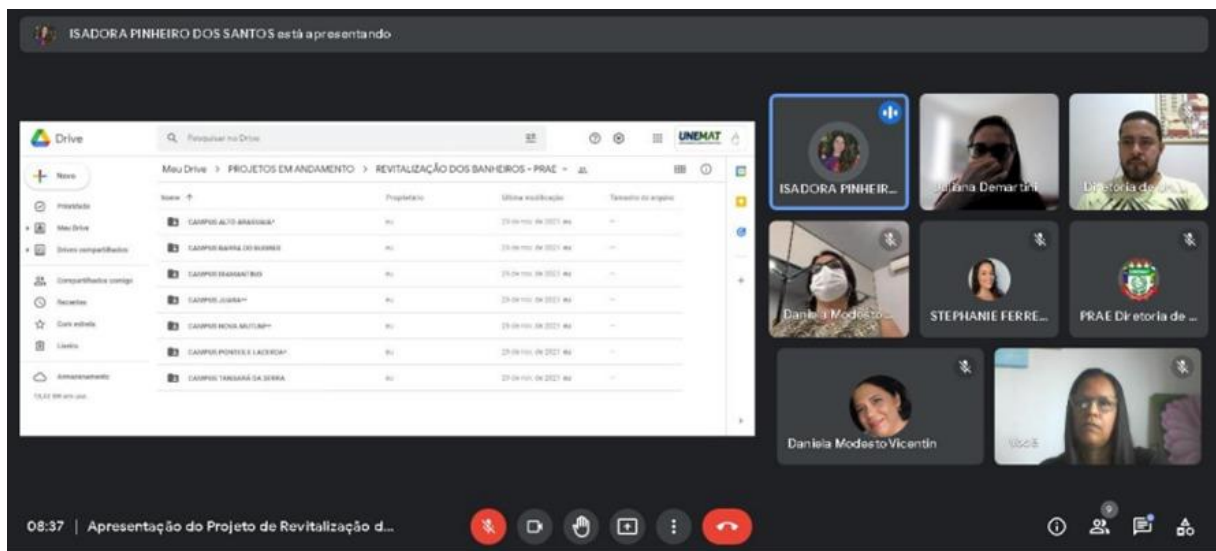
ISADORA PINHEIRO DOS SANTOS está apresentando

Drive

Pesquisar no Drive

UNEMAT

Novo

Meu Drive > PROJETOS EM ANDAMENTO > REVITALIZAÇÃO DOS BANHEIROS - PRAE

Prioridade
Meu Drive
Drives compartilhados
Compartilhados comigo
Recentes
Com estrela
Lixeira
Armazenamento

| Nome | Proprietário | Última modificação | Tamanho do arquivo |
|---|---|---|---|
| CAMPUS ALTO ARAGUAIA* | eu | 23 de nov. de 2021 eu | — |
| CAMPUS BARRA DO BUGRES | eu | 23 de nov. de 2021 eu | — |
| CAMPUS DIAMANTINO | eu | 23 de nov. de 2021 eu | — |
| CAMPUS JUARA** | eu | 23 de nov. de 2021 eu | — |
| CAMPUS NOVA MUTUM** | eu | 23 de nov. de 2021 eu | — |
| CAMPUS PONTES E LACERDA* | eu | 23 de nov. de 2021 eu | — |
| CAMPUS TANGARÁ DA SERRA | eu | 23 de nov. de 2021 eu | — |

ISADORA PINHEIR...
Juliana Demartini
Diretoria de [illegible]
Daniela Modesto...
STEPHANIE FERRE...
PRAE Diretoria de ...
Daniela Modesto Vicentin
Você

08:37 | Apresentação do Projeto de Revitalização d...

9